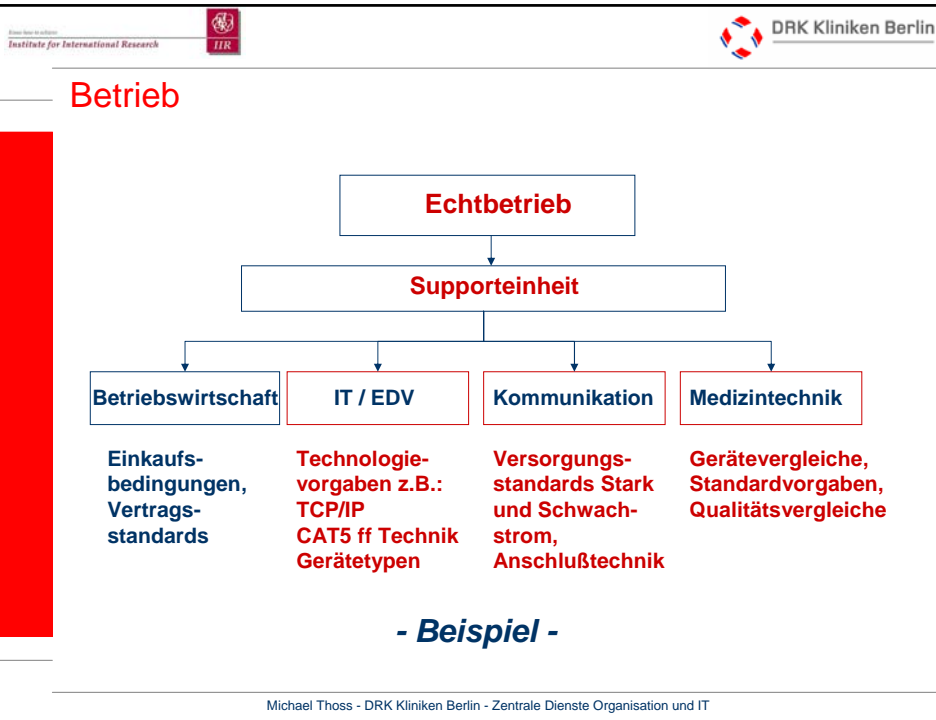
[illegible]
Institute for International Research

IIR

DRK Kliniken Berlin

Betrieb

Echtbetrieb

Supporteinheit

Betriebswirtschaft

IT / EDV

Kommunikation

Medizintechnik

Einkaufsbedingungen, Vertragsstandards

Technologievorgaben z.B.: TCP/IP CAT5 ff Technik Gerätetypen

Versorgungsstandards Stark und Schwachstrom, Anschlußtechnik

Gerätevergleiche, Standardvorgaben, Qualitätsvergleiche

- Beispiel -

Michael Thoss - DRK Kliniken Berlin - Zentrale Dienste Organisation und IT